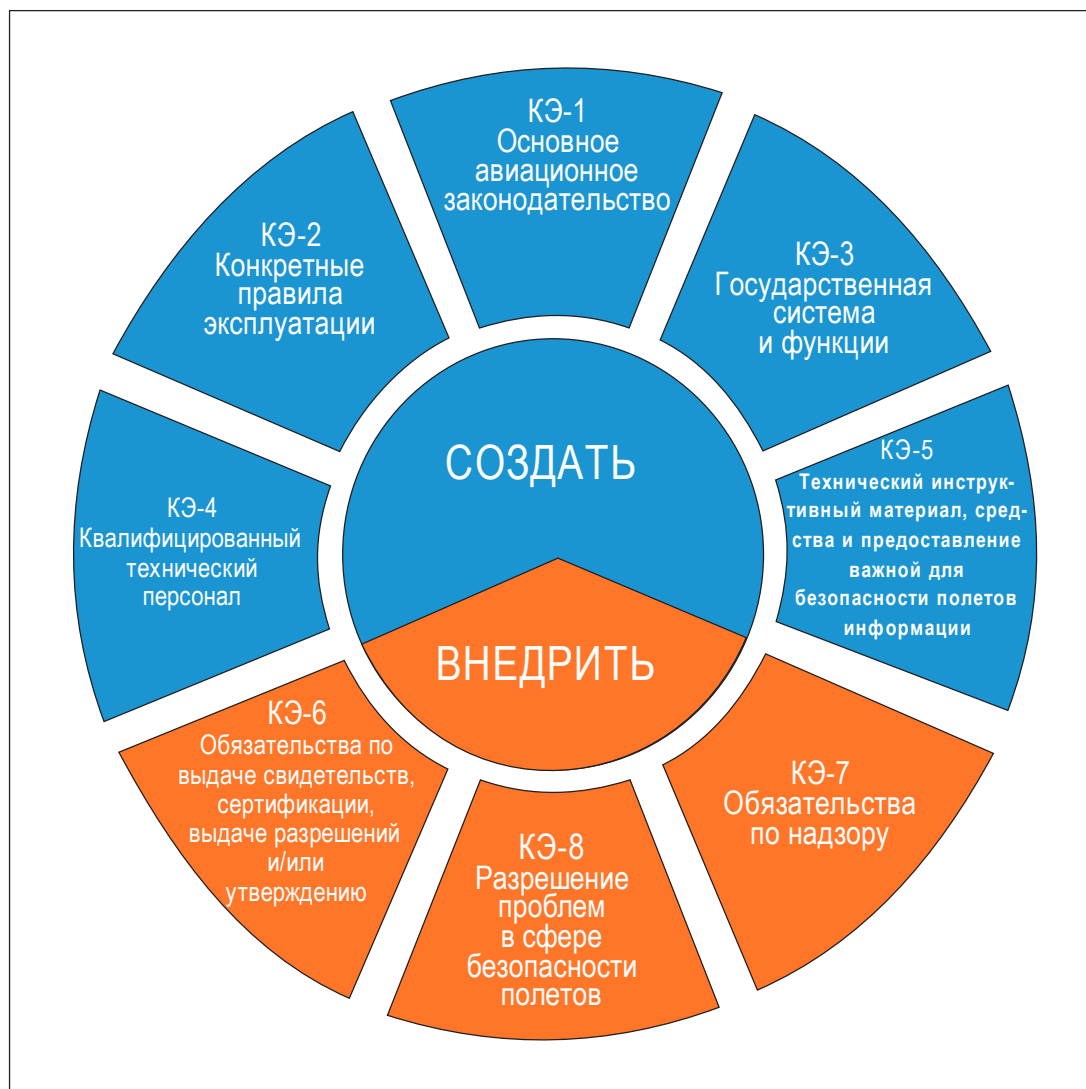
КЭ-1
Основное авиационное законодательство

КЭ-2
Конкретные правила эксплуатации

КЭ-3
Государственная система и функции

СОЗДАТЬ

КЭ-4
Квалифицированный технический персонал

КЭ-5
Технический инструктивный материал, средства и предоставление важной для безопасности полетов информации

ВНЕДРИТЬ

КЭ-6
Обязательства по выдаче свидетельств, сертификации, выдаче разрешений и/или утверждению

КЭ-7
Обязательства по надзору

КЭ-8
Разрешение проблем в сфере безопасности полетов